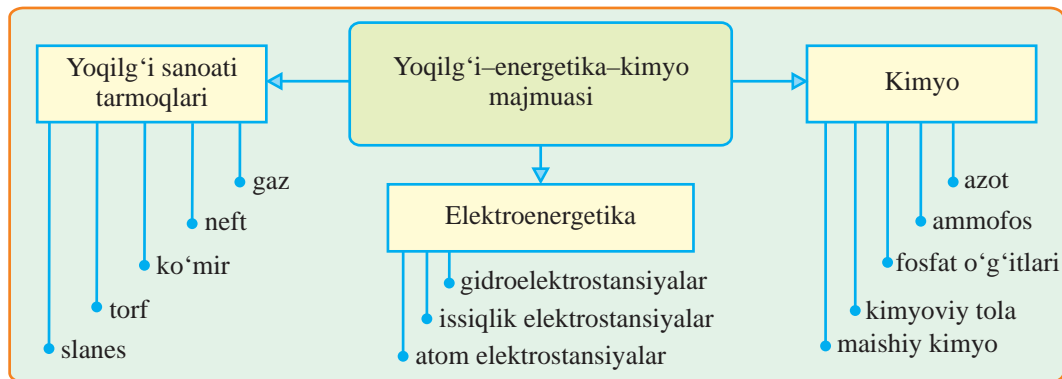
Yoqilg‘i sanoati tarmoqlari

Yoqilg‘i–energetika–kimyo majmuasi

Kimyo

gaz

neft

ko‘mir

torf

slanes

Elektroenergetika

gidroelektrostansiyalar

issiqlik elektrostansiyalar

atom elektrostansiyalar

azot

ammofos

fosfat o‘g‘itlari

kimyoviy tola

maishiy kimyo